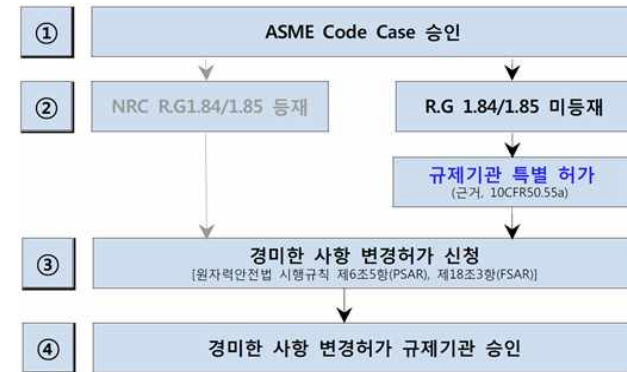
①

ASME Code Case 승인

②

NRC R.G1.84/1.85 등재

R.G 1.84/1.85 미등재

규제기관 특별 허가
(근거, 10CFR50.55a)

③

경미한 사항 변경허가 신청
[원자력안전법 시행규칙 제6조5항(PSAR), 제18조3항(FSAR)]

④

경미한 사항 변경허가 규제기관 승인